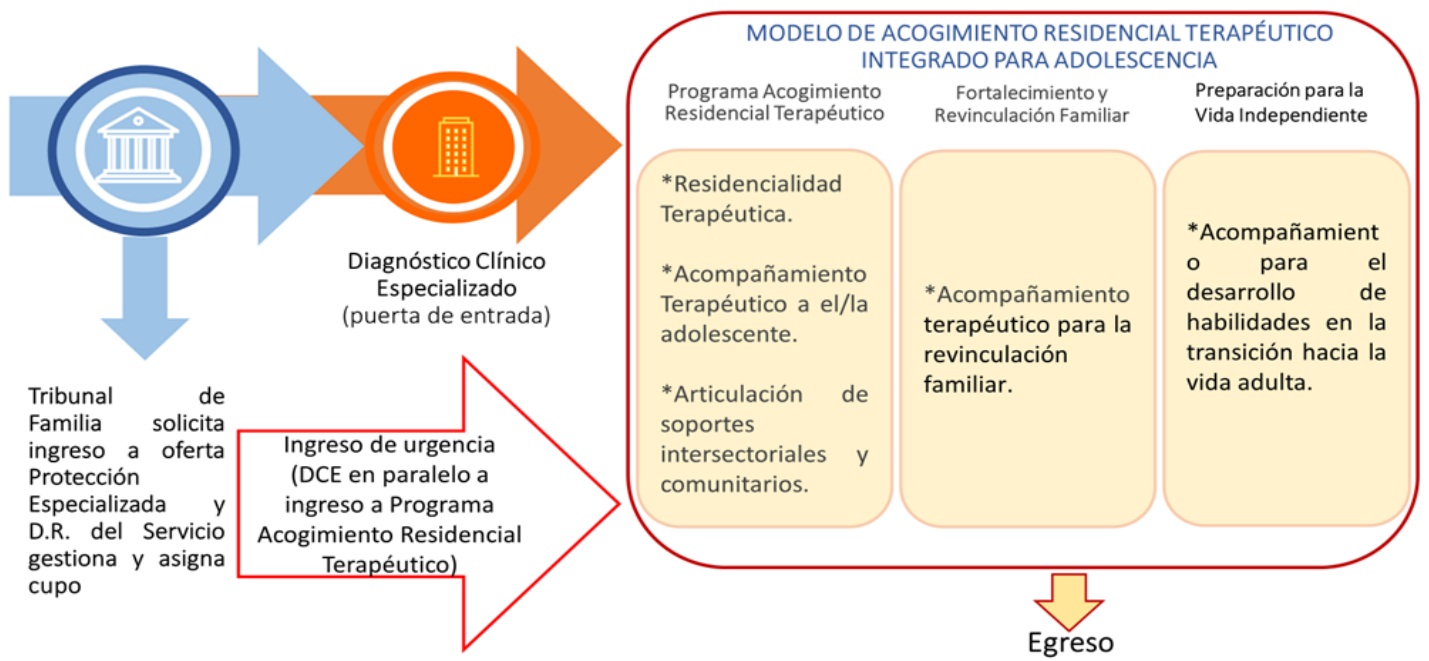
Tribunal de Familia solicita ingreso a oferta Protección Especializada y D.R. del Servicio gestiona y asigna cupo

Diagnóstico Clínico Especializado
(puerta de entrada)

Ingreso de urgencia
(DCE en paralelo a ingreso a Programa Acogimiento Residencial Terapéutico)

MODELO DE ACOGIMIENTO RESIDENCIAL TERAPÉUTICO INTEGRADO PARA ADOLESCENCIA

Programa Acogimiento Residencial Terapéutico

*Residencialidad Terapéutica.

*Acompañamiento Terapéutico a el/la adolescente.

*Articulación de soportes intersectoriales y comunitarios.

Fortalecimiento y Revinculación Familiar

*Acompañamiento terapéutico para la revinculación familiar.

Preparación para la Vida Independiente

*Acompañamiento para el desarrollo de habilidades en la transición hacia la vida adulta.

Egreso